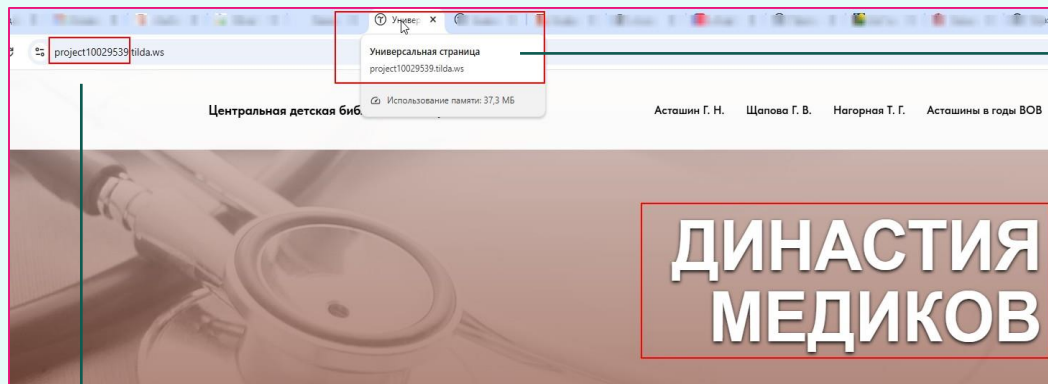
Универ ×

project10029539.tilda.ws

Универсальная страница
project10029539.tilda.ws

Использование памяти: 37,3 МБ

Центральная детская биб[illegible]

Асташин Г. Н. Щапова Г. В. Нагорная Т. Г. Асташины в годы ВОВ

ДИНАСТИЯ МЕДИКОВ